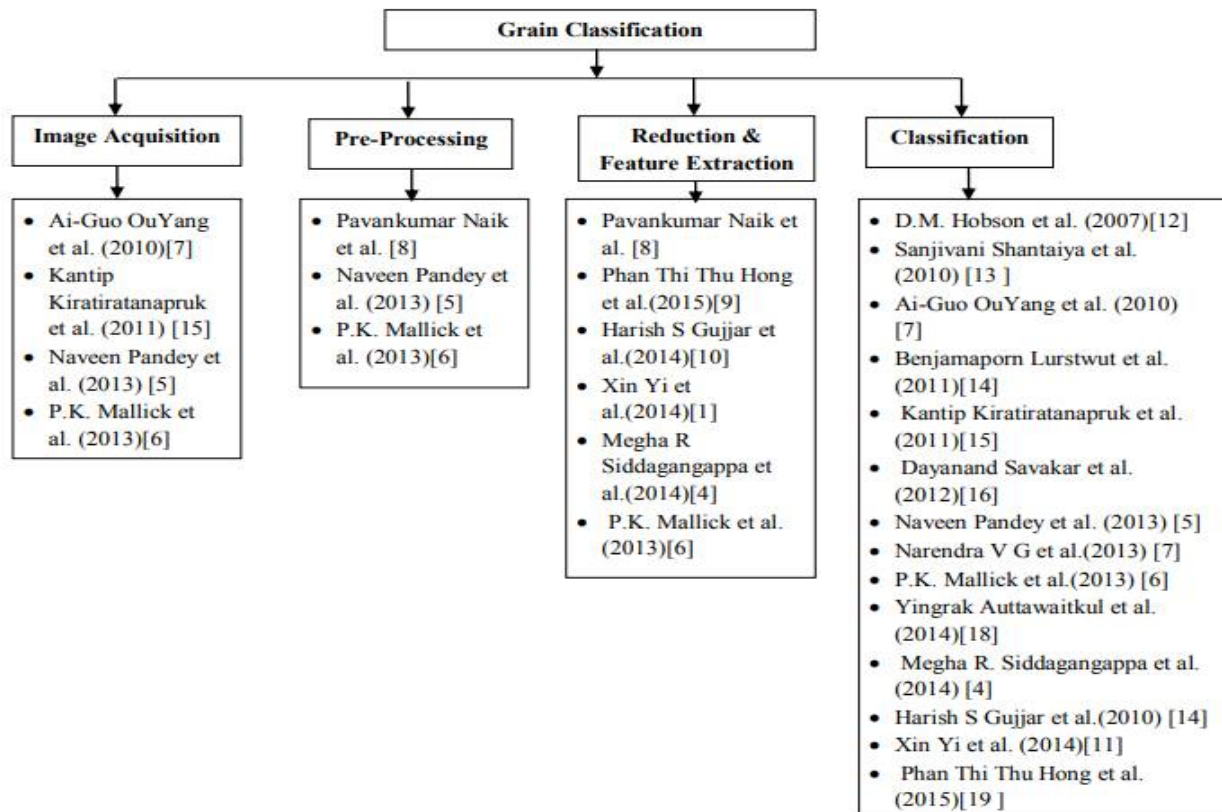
Grain Classification

Image Acquisition

- Ai-Guo OuYang et al. (2010)[7]
- Kantip Kiratiratanapruk et al. (2011) [15]
- Naveen Pandey et al. (2013) [5]
- P.K. Mallick et al. (2013)[6]

Pre-Processing

- Pavankumar Naik et al. [8]
- Naveen Pandey et al. (2013) [5]
- P.K. Mallick et al. (2013)[6]

Reduction & Feature Extraction

- Pavankumar Naik et al. [8]
- Phan Thi Thu Hong et al.(2015)[9]
- Harish S Gujjar et al.(2014)[10]
- Xin Yi et al.(2014)[1]
- Megha R Siddagangappa et al.(2014)[4]
- P.K. Mallick et al. (2013)[6]

Classification

- D.M. Hobson et al. (2007)[12]
- Sanjivani Shantaiya et al. (2010) [13 ]
- Ai-Guo OuYang et al. (2010) [7]
- Benjamaporn Lurstwut et al. (2011)[14]
- Kantip Kiratiratanapruk et al. (2011)[15]
- Dayanand Savakar et al. (2012)[16]
- Naveen Pandey et al. (2013) [5]
- Narendra V G et al.(2013) [7]
- P.K. Mallick et al.(2013) [6]
- Yingrak Auttawaitkul et al. (2014)[18]
- Megha R. Siddagangappa et al. (2014) [4]
- Harish S Gujjar et al.(2010) [14]
- Xin Yi et al. (2014)[11]
- Phan Thi Thu Hong et al. (2015)[19 ]